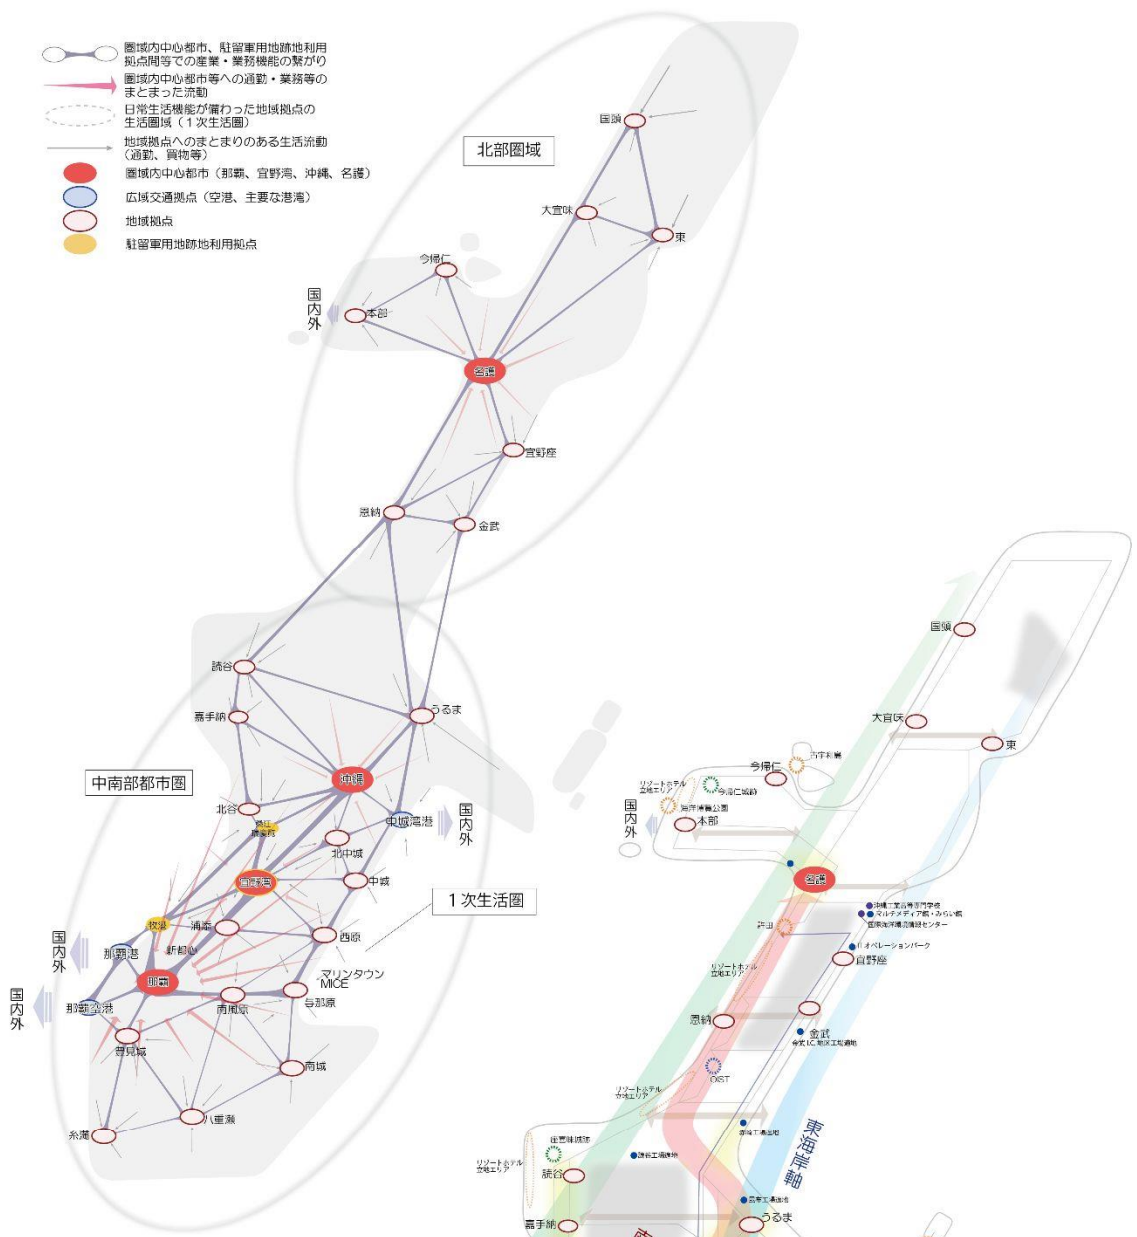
圏域内中心都市、駐留軍用地跡地利用拠点間等での産業・業務機能の繋がり
圏域内中心都市等への通勤・業務等のまとまった流動
日常生活機能が備わった地域拠点の生活圏域（１次生活圏）
地域拠点へのまとまりのある生活流動（通勤、買物等）
圏域内中心都市（那覇、宜野湾、沖縄、名護）
広域交通拠点（空港、主要な港湾）
地域拠点
駐留軍用地跡地利用拠点

北部圏域

国頭
大宜味
東
今帰仁
本部
国内外
名護
宜野座
恩納
金武
読谷
うるま
嘉手納
中南部都市圏
沖縄
北谷
中城湾港
国内外
北中城
宜野湾
中城
１次生活圏
浦添
西原
那覇港
新都心
国内外
那覇
マリンタウン MICE
国内外
那覇空港
南風原
与那原
豊見城
南城
八重瀬
糸満

国頭
大宜味
東
今帰仁
本部
国内外
名護
宜野座
恩納
金武
OIST
読谷
嘉手納
うるま
東海岸軸
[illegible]